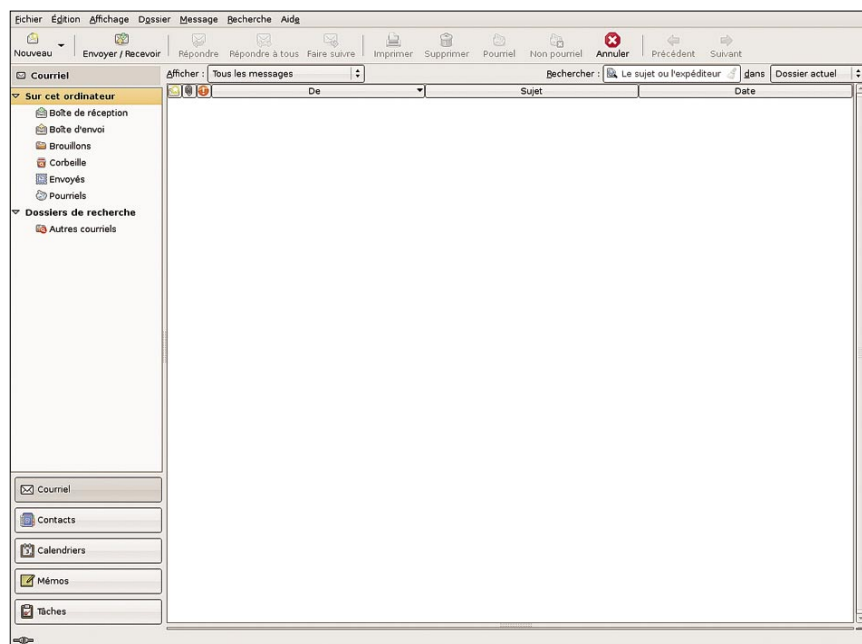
Fichier Édition Affichage Dossier Message Recherche Aide

Nouveau Envoyer / Recevoir Répondre Répondre à tous Faire suivre Imprimer Supprimer Pourriel Non pourriel Annuler Précédent Suivant

Courriel

Afficher : Tous les messages

Rechercher : Le sujet ou l'expéditeur dans Dossier actuel

Sur cet ordinateur
Boîte de réception
Boîte d'envoi
Brouillons
Corbeille
Envoyés
Pourriels
Dossiers de recherche
Autres courriels

| | De | Sujet | Date |
|---|---|---|---|

Courriel
Contacts
Calendriers
Mémos
Tâches